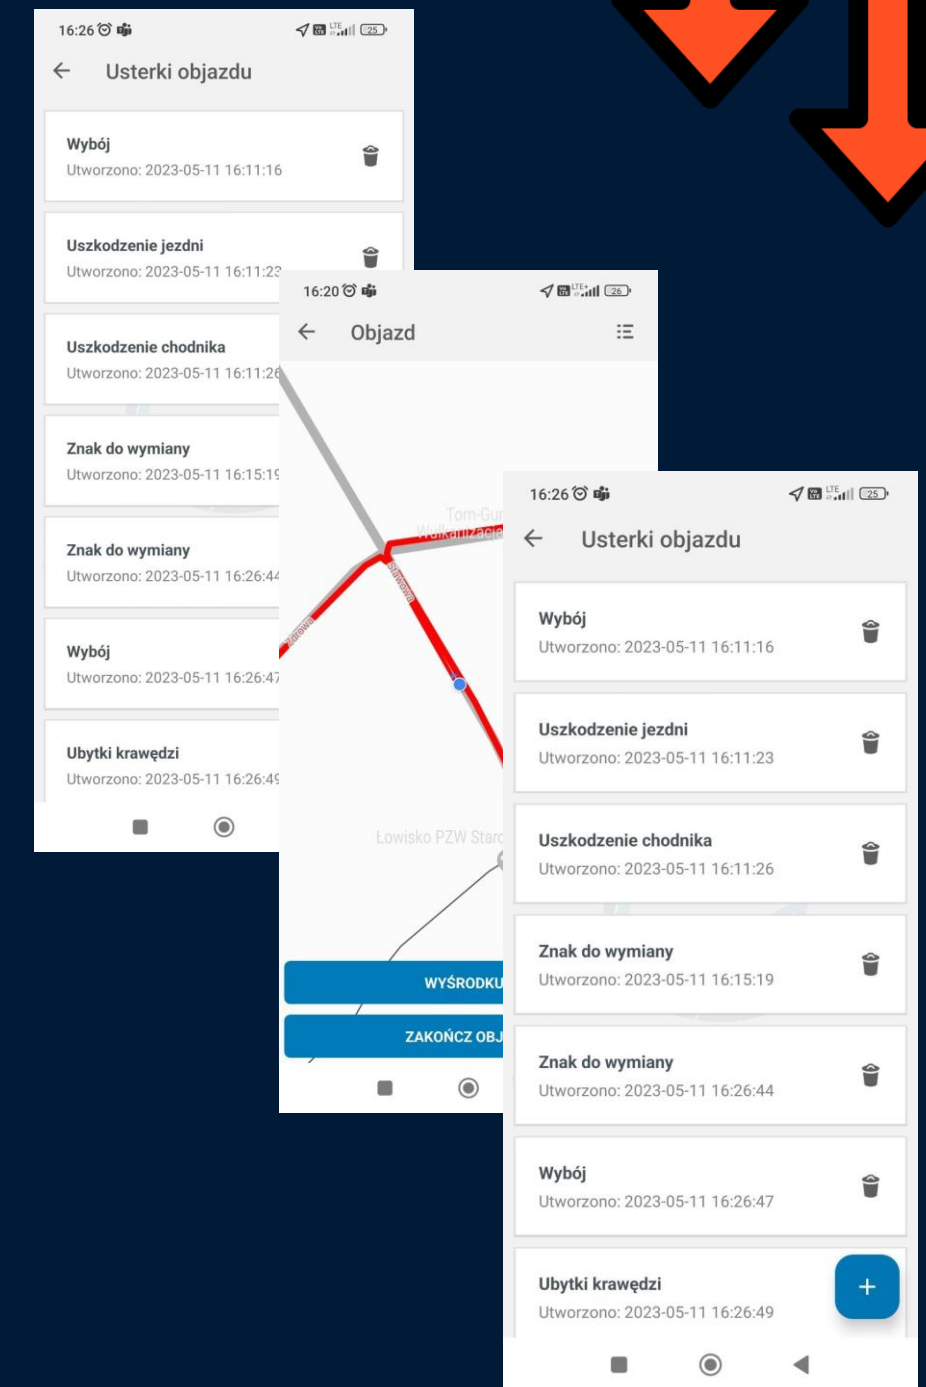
16:26 25

Usterki objazdu

Wybój
Utworzono: 2023-05-11 16:11:16

Uszkodzenie jezdni
Utworzono: 2023-05-11 16:11:2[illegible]

Uszkodzenie chodnika
Utworzono: 2023-05-11 16:11:2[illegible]

Znak do wymiany
Utworzono: 2023-05-11 16:15:1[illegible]

Znak do wymiany
Utworzono: 2023-05-11 16:26:4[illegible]

Wybój
Utworzono: 2023-05-11 16:26:4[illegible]

Ubytki krawędzi
Utworzono: 2023-05-11 16:26:4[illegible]

16:20 26

Objazd

Tom-Gur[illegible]
Wulkanizacja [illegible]
Słowiańska
Zdrowa
Łowisko PZW Staro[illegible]

WYŚRODKU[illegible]

ZAKOŃCZ OBJ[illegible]

16:26 25

Usterki objazdu

Wybój
Utworzono: 2023-05-11 16:11:16

Uszkodzenie jezdni
Utworzono: 2023-05-11 16:11:23

Uszkodzenie chodnika
Utworzono: 2023-05-11 16:11:26

Znak do wymiany
Utworzono: 2023-05-11 16:15:19

Znak do wymiany
Utworzono: 2023-05-11 16:26:44

Wybój
Utworzono: 2023-05-11 16:26:47

Ubytki krawędzi
Utworzono: 2023-05-11 16:26:49

+